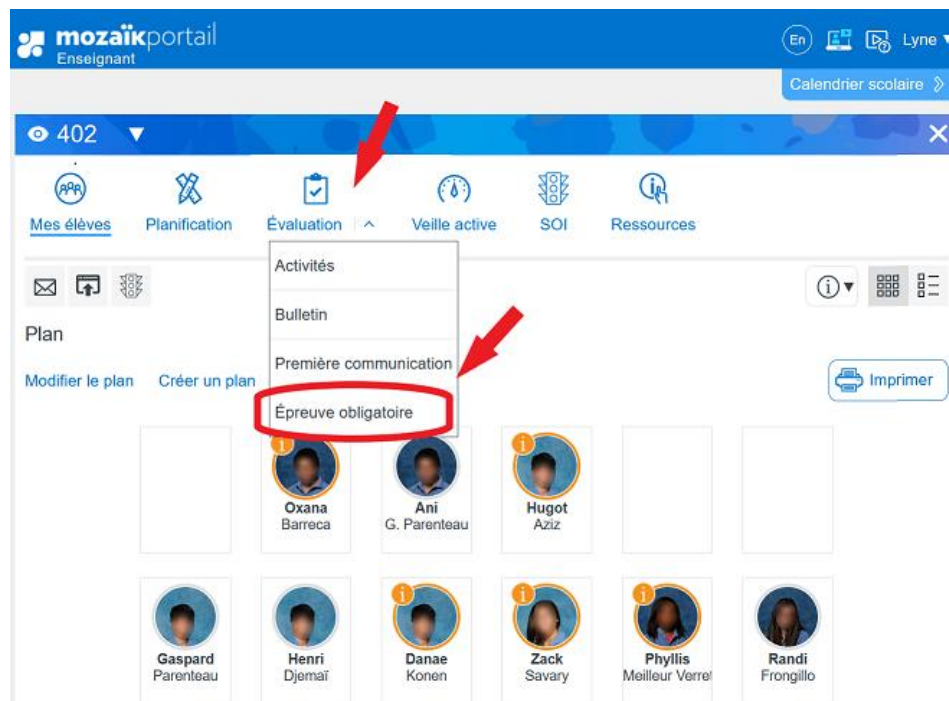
mozaïkportail
Enseignant

En Lyne

Calendrier scolaire

402

Mes élèves Planification Évaluation Veille active SOI Ressources

Activités
Bulletin
Première communication
Épreuve obligatoire

Plan

Modifier le plan Créer un plan

Imprimer

Oxana
Barreca

Ani
G. Parenteau

Hugot
Aziz

Gaspard
Parenteau

Henri
Djemaï

Danae
Konen

Zack
Savary

Phyllis
Meilleur Verret

Randi
Frongillo